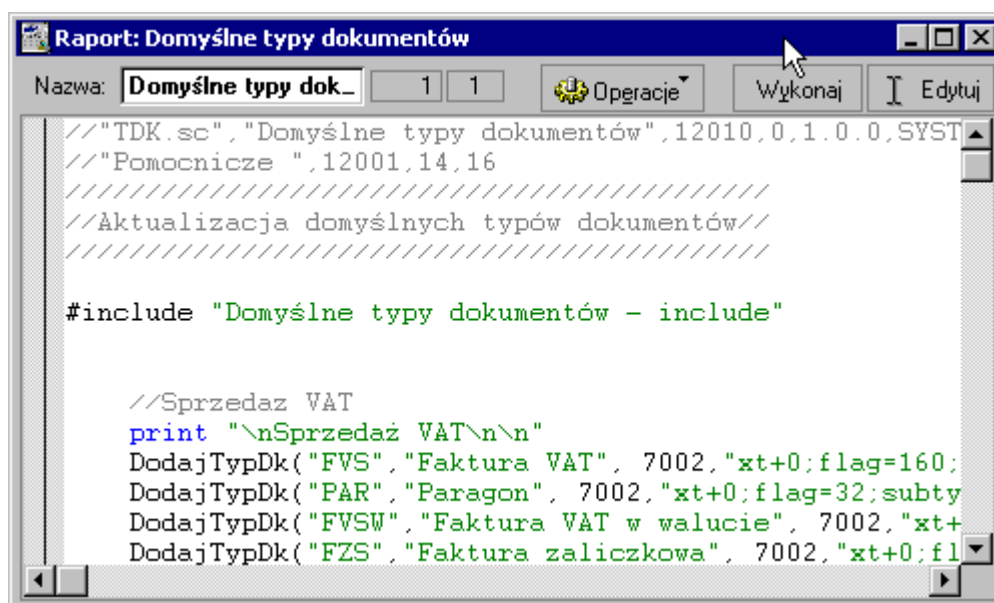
Raport: Domyślne typy dokumentów

Nazwa: Domyślne typy dok_ 1 1 Operacje Wykonaj Edytuj

//"TDK.sc","Domyślne typy dokumentów",12010,0,1.0.0,SYST
//"Pomocnicze ",12001,14,16
//////////////////////////////////////////
//Aktualizacja domyślnych typów dokumentów//
//////////////////////////////////////////

#include "Domyślne typy dokumentów - include"

//Sprzedaz VAT
print "\nSprzedaż VAT\n\n"
DodajTypDk("FVS","Faktura VAT", 7002,"xt+0;flag=160;
DodajTypDk("PAR","Paragon", 7002,"xt+0;flag=32;subty
DodajTypDk("FVSW","Faktura VAT w walucie", 7002,"xt+
DodajTypDk("FZS","Faktura zaliczkowa", 7002,"xt+0;fl